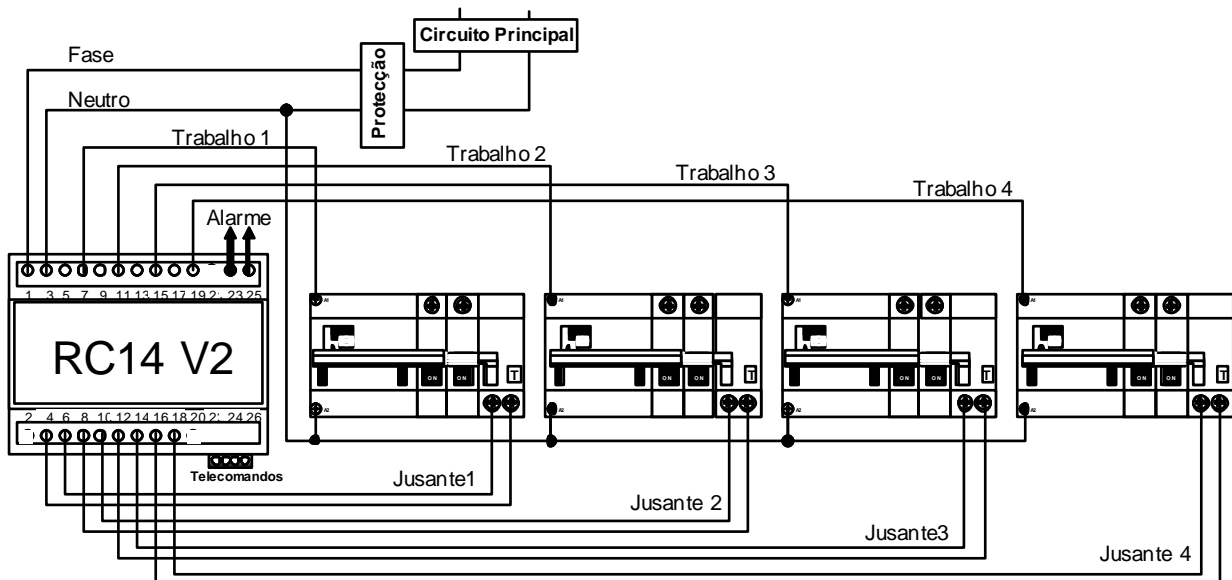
Circuito Principal

Fase

Neutro

Protecção

Trabalho 1

Trabalho 2

Trabalho 3

Trabalho 4

Alarme

1 3 5 7 9 11 13 15 17 19 21 23 25

RC14 V2

2 4 6 8 10 12 14 16 18 20 22 24 26

Telecomandos

Jusante1

Jusante 2

Jusante3

Jusante 4

ON ON T

ON ON T

ON ON T

ON ON T